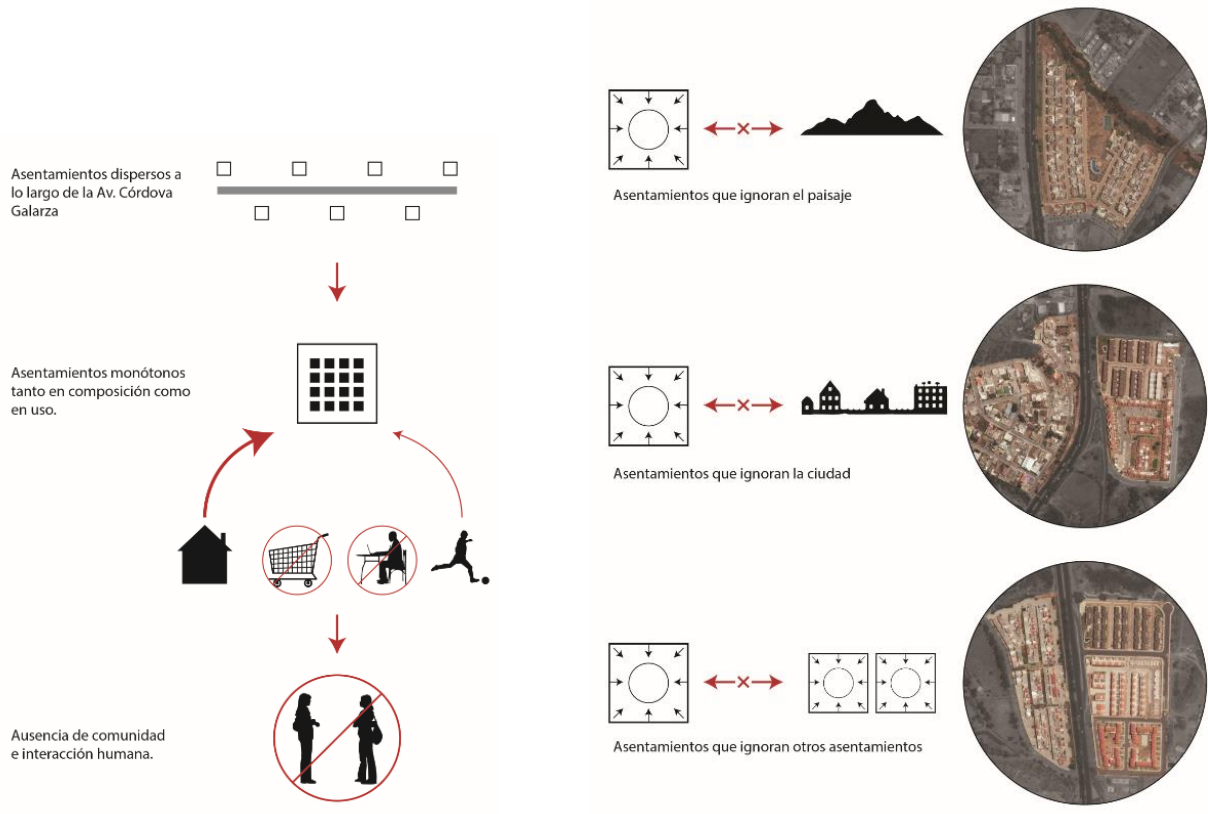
Asentamientos dispersos a lo largo de la Av. Córdova Galarza

Asentamientos monótonos tanto en composición como en uso.

Ausencia de comunidad e interacción humana.

Asentamientos que ignoran el paisaje

Asentamientos que ignoran la ciudad

Asentamientos que ignoran otros asentamientos